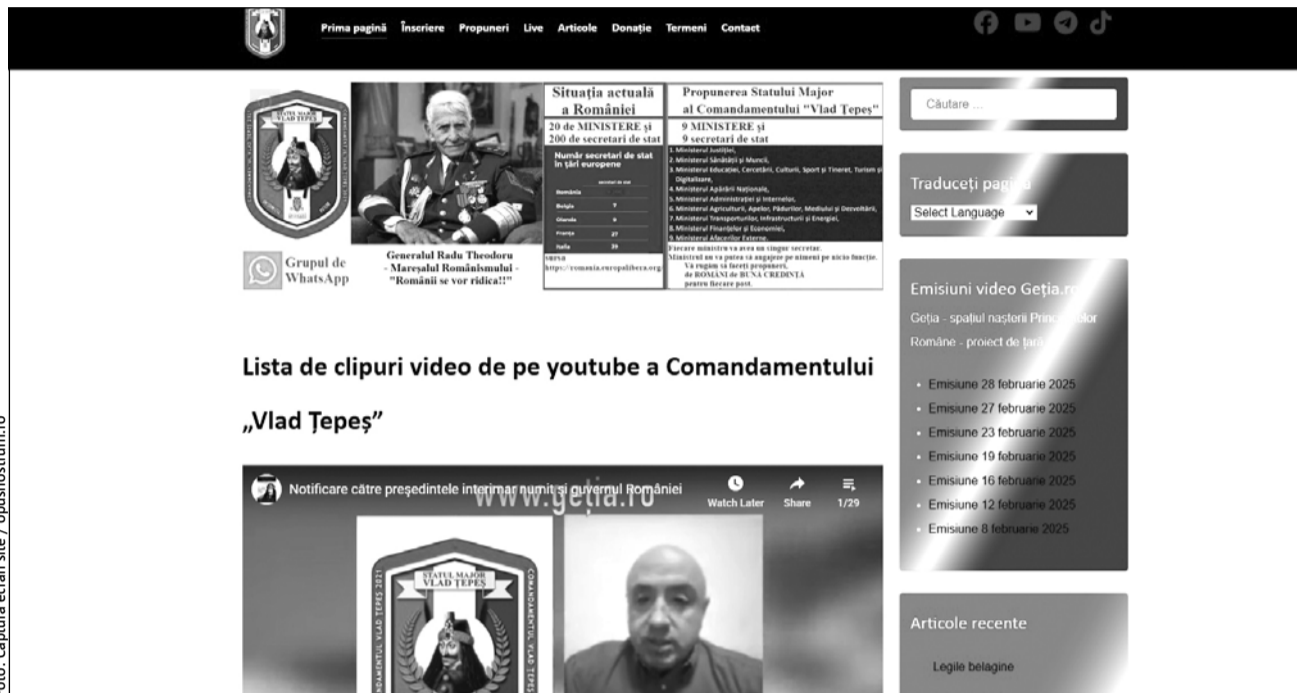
Prima pagină Înscriere Propuneri Live Articole Donație Termeni Contact

STATUL MAJOR VLAD ȚEPEȘ

Situația actuală a României

20 de MINISTERE și 200 de secretari de stat

Număr secretari de stat în țări europene

| | secretari de stat |
|---|---|
| România | |
| Belgia | 7 |
| Olanda | 9 |
| Franța | 27 |
| Italia | 39 |

sursa https://romania.europalibera.org

Propunerea Statului Major al Comandamentului "Vlad Țepeș"

9 MINISTERE și 9 secretari de stat

1. Ministerul Justiției,
2. Ministerul Sănătății și Muncii,
3. Ministerul Educației, Cercetării, Culturii, Sport și Tineret, Turism și Digitalizare,
4. Ministerul Apărării Naționale,
5. Ministerul Administrației și Internelor,
6. Ministerul Agriculturii, Apelor, Pădurilor, Mediului și Dezvoltării,
7. Ministerul Transporturilor, Infrastructurii și Energiei,
8. Ministerul Finanțelor și Economiei,
9. Ministerul Afacerilor Externe.

Fiecare ministru va avea un singur secretar.
Ministrul nu va putea să angajeze pe nimeni pe nicio funcție.
Vă rugăm să faceți propuneri, de ROMÂNI de BUNĂ CREDINȚĂ pentru fiecare post.

Grupul de WhatsApp

Generalul Radu Theodoru - Mareșalul Românismului - "Românii se vor ridica!!"

Lista de clipuri video de pe youtube a Comandamentului „Vlad Țepeș"

Notificare către președintele interimar numit și guvernul României

www.getia.ro

Watch Later Share 1/29

STATUL MAJOR VLAD ȚEPEȘ 2021 COMANDAMENTUL VLAD ȚEPEȘ

Căutare ...

Traduceți pagina

Select Language

Emisiuni video Geția.ro

Geția - spațiul nașterii Principatelor Române - proiect de țară

- Emisiune 28 februarie 2025
- Emisiune 27 februarie 2025
- Emisiune 23 februarie 2025
- Emisiune 19 februarie 2025
- Emisiune 16 februarie 2025
- Emisiune 12 februarie 2025
- Emisiune 8 februarie 2025

Articole recente

Legile belagine

Foto: Captură ecran site / Opusnostrum.ro